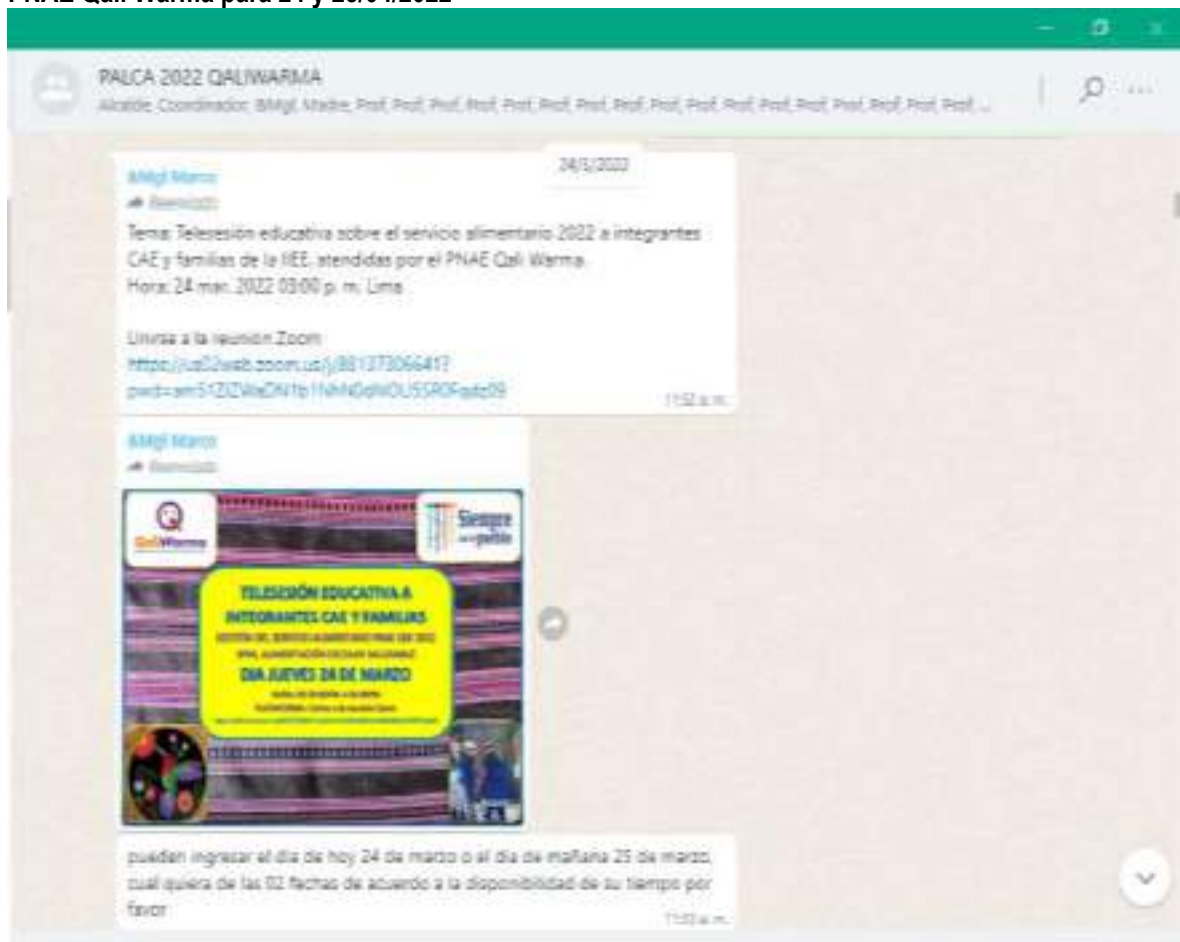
PNAE Qali Warma para 24 y 25/04/2022

PALCA 2022 QALIWARMA
Alcalde, Coordinador, BMgl, Madre, Prof, Prof, Prof, Prof, Prof, Prof, Prof, Prof, Prof, Prof, Prof, Prof, Prof, Prof, Prof, Prof, Prof, Prof, ...

24/3/2022

BMgl Marco
Reenviado
Tema: Telesesión educativa sobre el servicio alimentario 2022 a integrantes CAE y familias de la IIEE. atendidas por el PNAE Qali Warma.
Hora: 24 mar. 2022 03:00 p. m. Lima

Unirse a la reunión Zoom
https://us02web.zoom.us/j/88137306641?pwd=am51ZlZWeDN1b1NhNDdNOU5SR0Fqdz09
11:52 a. m.

BMgl Marco
Reenviado

Qali Warma
Siempre con el pueblo
TELESESIÓN EDUCATIVA A INTEGRANTES CAE Y FAMILIAS
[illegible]
DIA JUEVES 24 DE MARZO
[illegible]

pueden ingresar el dia de hoy 24 de marzo o al dia de mañana 25 de marzo, cual quiera de las 02 fechas de acuerdo a la disponibilidad de su tiempo por favor
11:53 a. m.